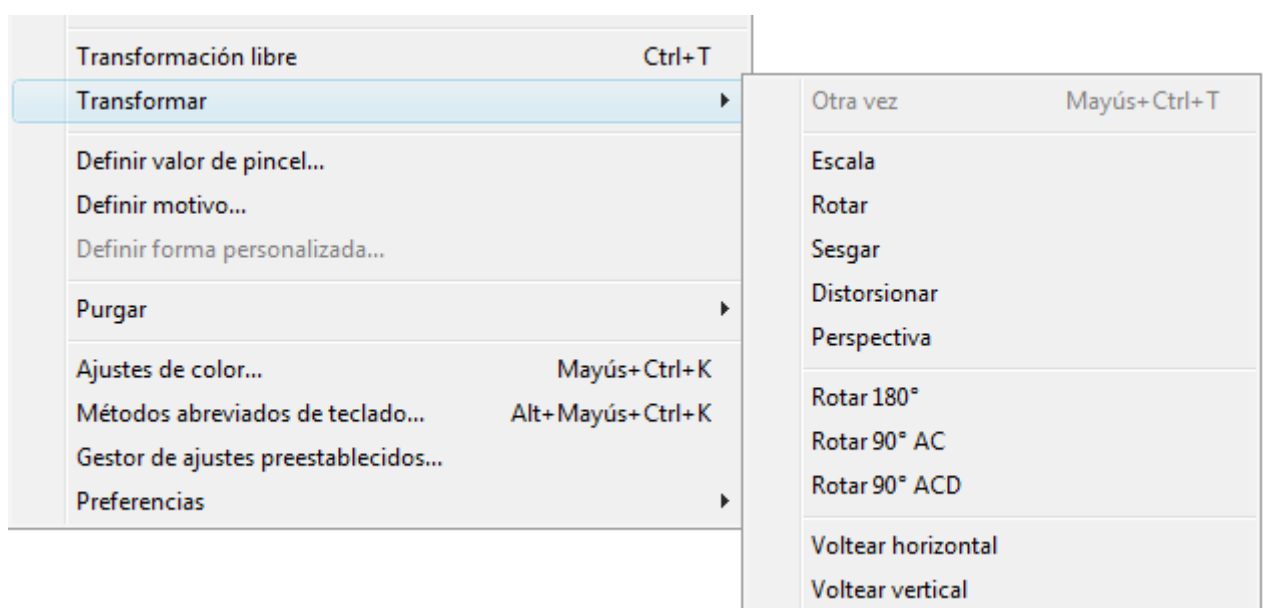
Transformación libre Ctrl+T
Transformar

Definir valor de pincel...
Definir motivo...
Definir forma personalizada...

Purgar

Ajustes de color... Mayús+Ctrl+K
Métodos abreviados de teclado... Alt+Mayús+Ctrl+K
Gestor de ajustes preestablecidos...
Preferencias

Otra vez Mayús+Ctrl+T

Escala
Rotar
Sesgar
Distorsionar
Perspectiva

Rotar 180°
Rotar 90° AC
Rotar 90° ACD

Voltear horizontal
Voltear vertical